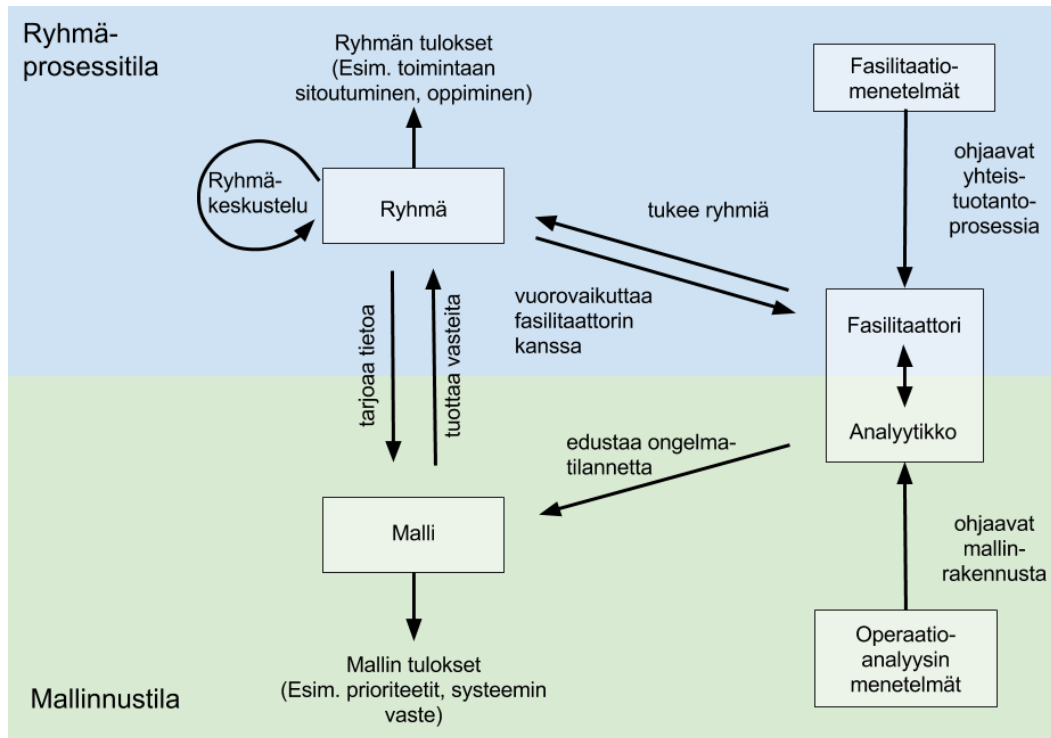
Ryhmäprosessitila

Ryhmän tulokset (Esim. toimintaan sitoutuminen, oppiminen)

Fasilitaatiomenetelmät

ohjaavat yhteistuotantoprosessia

Ryhmäkeskustelu

Ryhmä

tukee ryhmiä

vuorovaikuttaa fasilitaattorin kanssa

Fasilitaattori

tarjoaa tietoa

tuottaa vasteita

Analyytikko

edustaa ongelmatilannetta

Malli

ohjaavat mallinrakennusta

Mallin tulokset (Esim. prioriteetit, systeemin vaste)

Operaatioanalyysin menetelmät

Mallinnustila